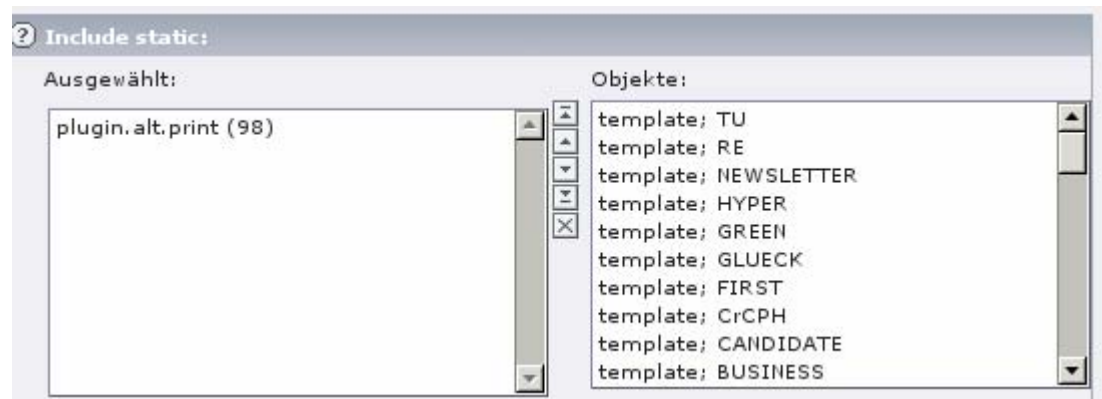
Include static:

Ausgewählt:

plugin.alt.print (98)

Objekte:

template; TU
template; RE
template; NEWSLETTER
template; HYPER
template; GREEN
template; GLUECK
template; FIRST
template; CrCPH
template; CANDIDATE
template; BUSINESS